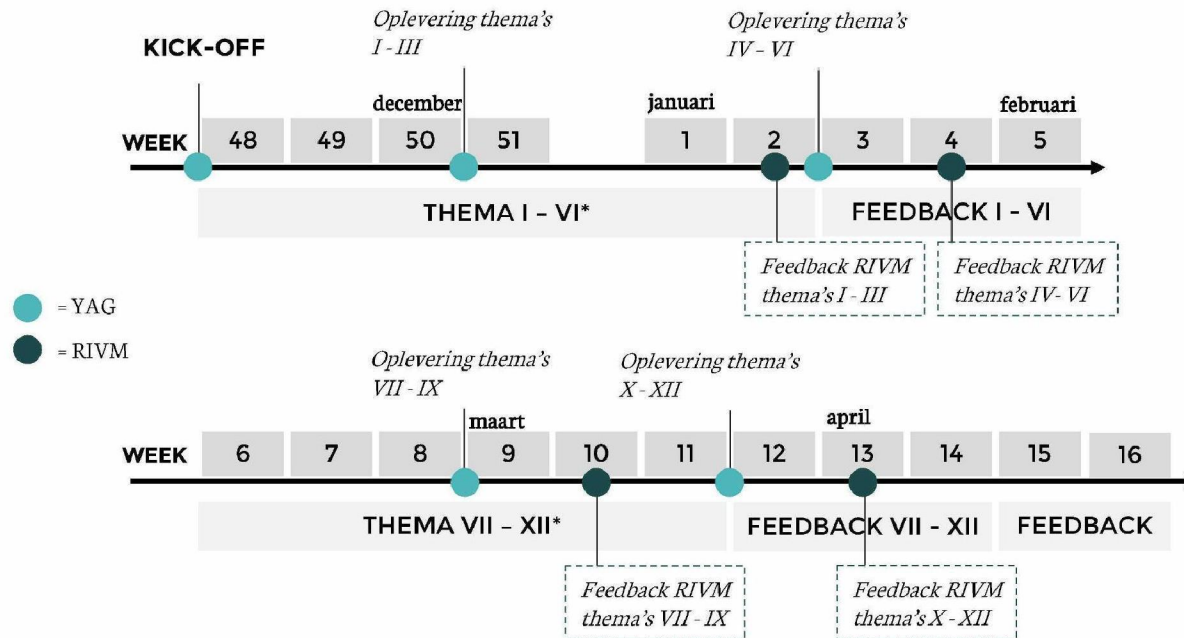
Oplevering thema's I - III

Oplevering thema's IV - VI

KICK-OFF

december

januari

februari

WEEK

| 48 | 49 | 50 | 51 | 1 | 2 | 3 | 4 | 5 |
|---|---|---|---|---|---|---|---|---|

THEMA I – VI*

FEEDBACK I - VI

Feedback RIVM thema's I - III

Feedback RIVM thema's IV- VI

= YAG

= RIVM

Oplevering thema's VII - IX

Oplevering thema's X - XII

maart

april

WEEK

| 6 | 7 | 8 | 9 | 10 | 11 | 12 | 13 | 14 | 15 | 16 |
|---|---|---|---|---|---|---|---|---|---|---|

THEMA VII – XII*

FEEDBACK VII - XII

FEEDBACK

Feedback RIVM thema's VII - IX

Feedback RIVM thema's X - XII